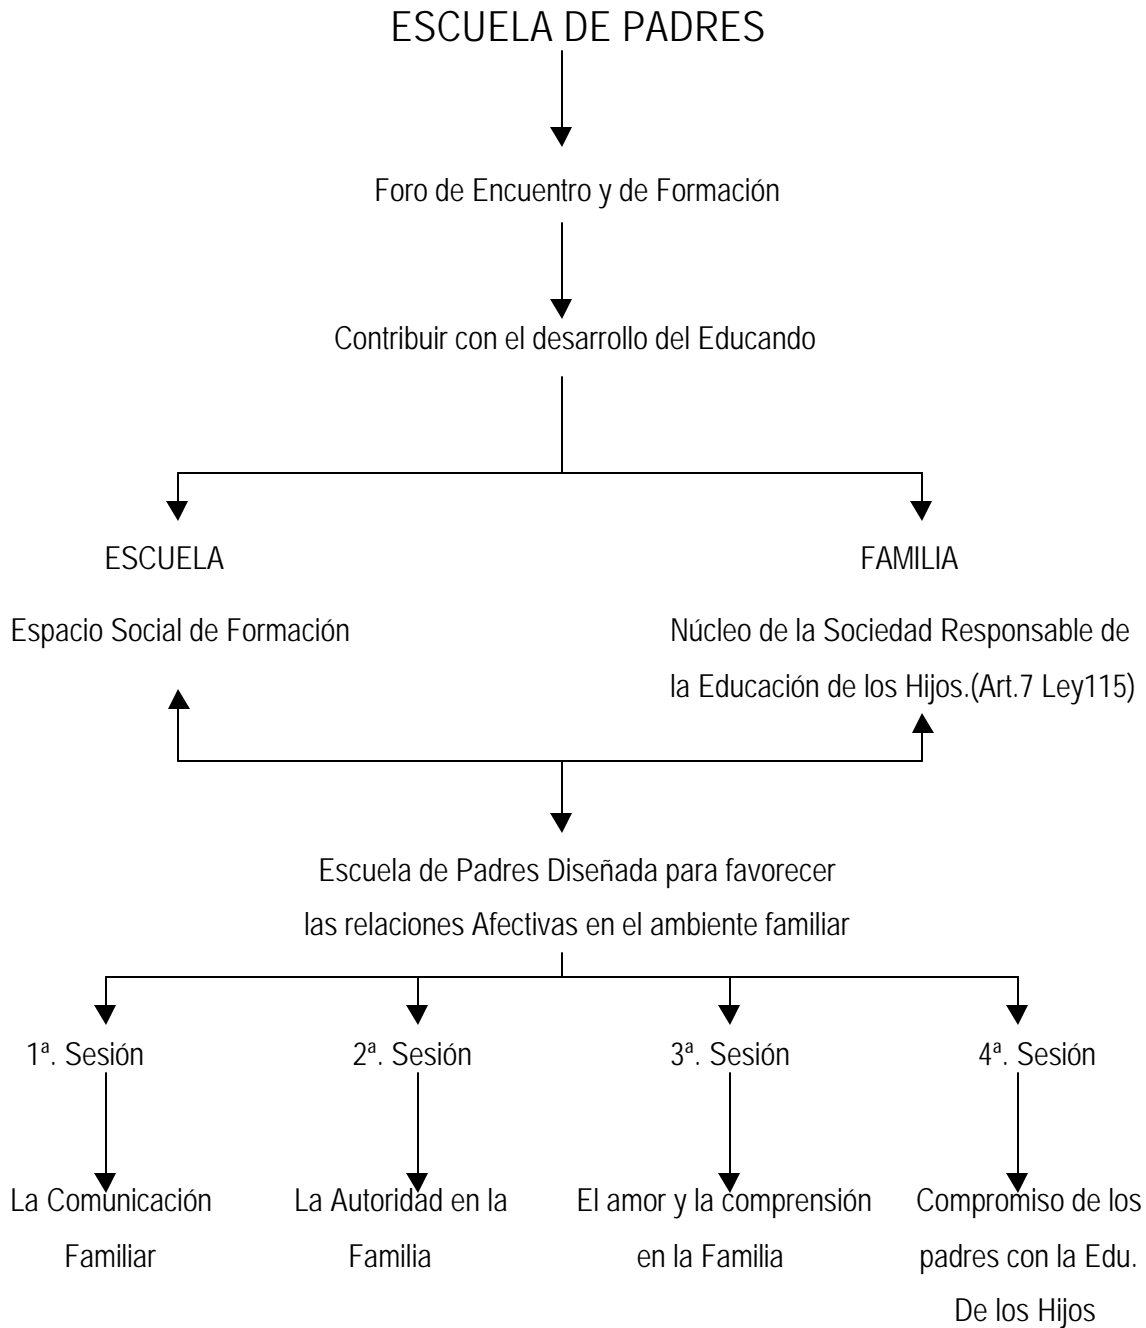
ESCUELA DE PADRES

Foro de Encuentro y de Formación

Contribuir con el desarrollo del Educando

ESCUELA

Espacio Social de Formación

FAMILIA

Núcleo de la Sociedad Responsable de la Educación de los Hijos.(Art.7 Ley115)

Escuela de Padres Diseñada para favorecer las relaciones Afectivas en el ambiente familiar

1ª. Sesión

La Comunicación Familiar

2ª. Sesión

La Autoridad en la Familia

3ª. Sesión

El amor y la comprensión en la Familia

4ª. Sesión

Compromiso de los padres con la Edu. De los Hijos